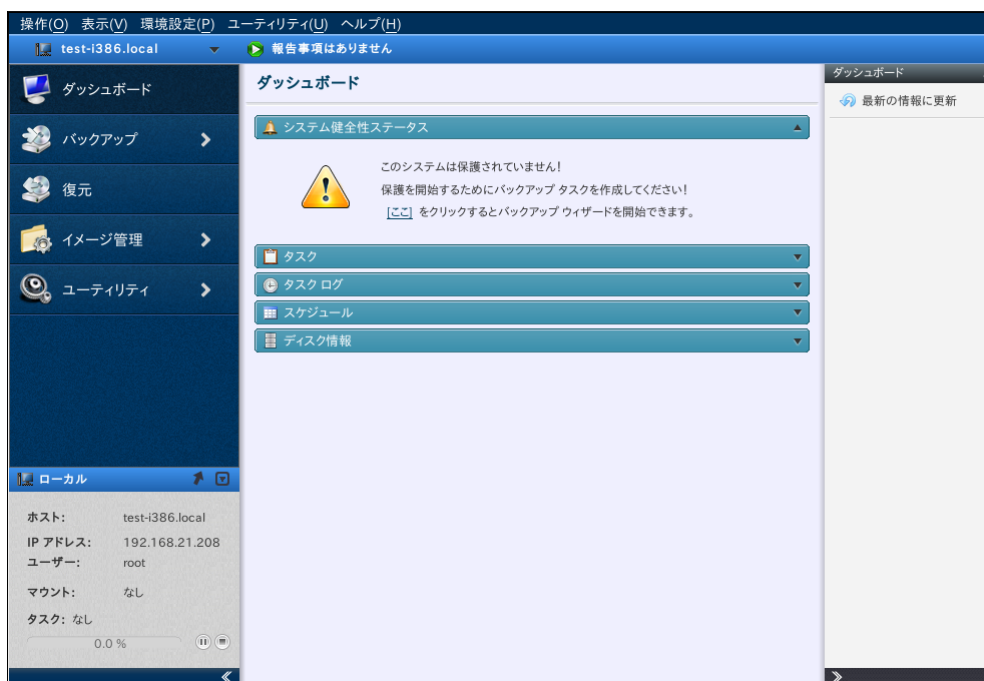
操作(O) 表示(V) 環境設定(P) ユーティリティ(U) ヘルプ(H)

test-i386.local

報告事項はありません

ダッシュボード

バックアップ

復元

イメージ管理

ユーティリティ

ローカル

ホスト: test-i386.local
IP アドレス: 192.168.21.208
ユーザー: root
マウント: なし
タスク: なし
0.0 %

ダッシュボード

システム健全性ステータス

このシステムは保護されていません!
保護を開始するためにバックアップ タスクを作成してください!
[ここ] をクリックするとバックアップ ウィザードを開始できます。

タスク

タスク ログ

スケジュール

ディスク情報

ダッシュボード

最新の情報に更新